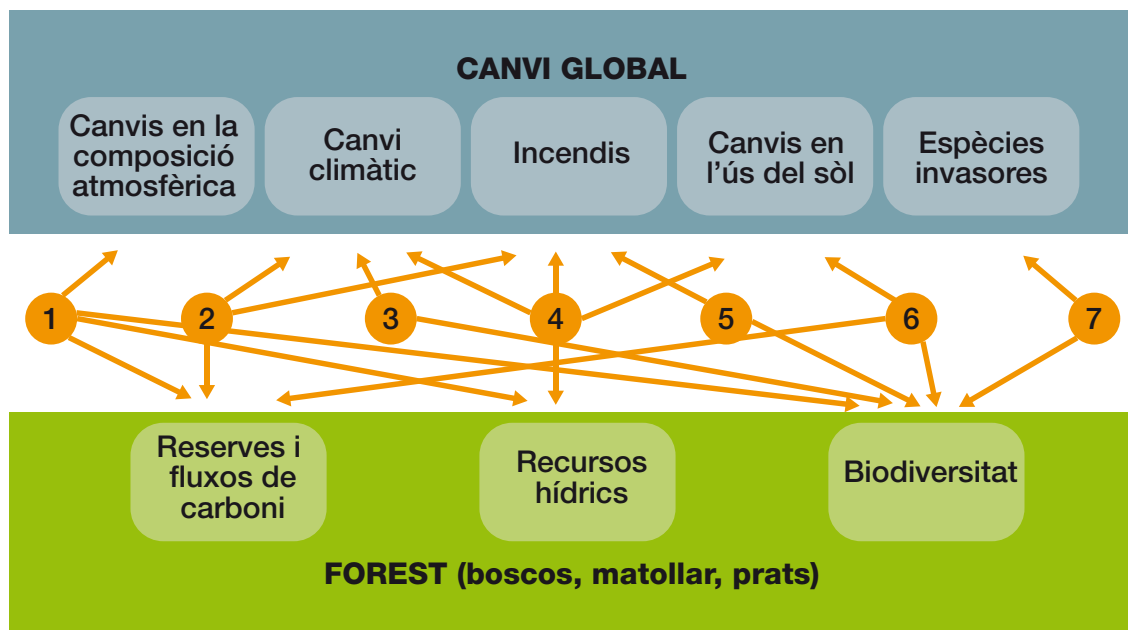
CANVI GLOBAL

Canvis en la composició atmosfèrica

Canvi climàtic

Incendis

Canvis en l'ús del sòl

Espècies invasores

1

2

3

4

5

6

7

Reserves i fluxos de carboni

Recursos hídrics

Biodiversitat

FOREST (boscos, matollar, prats)